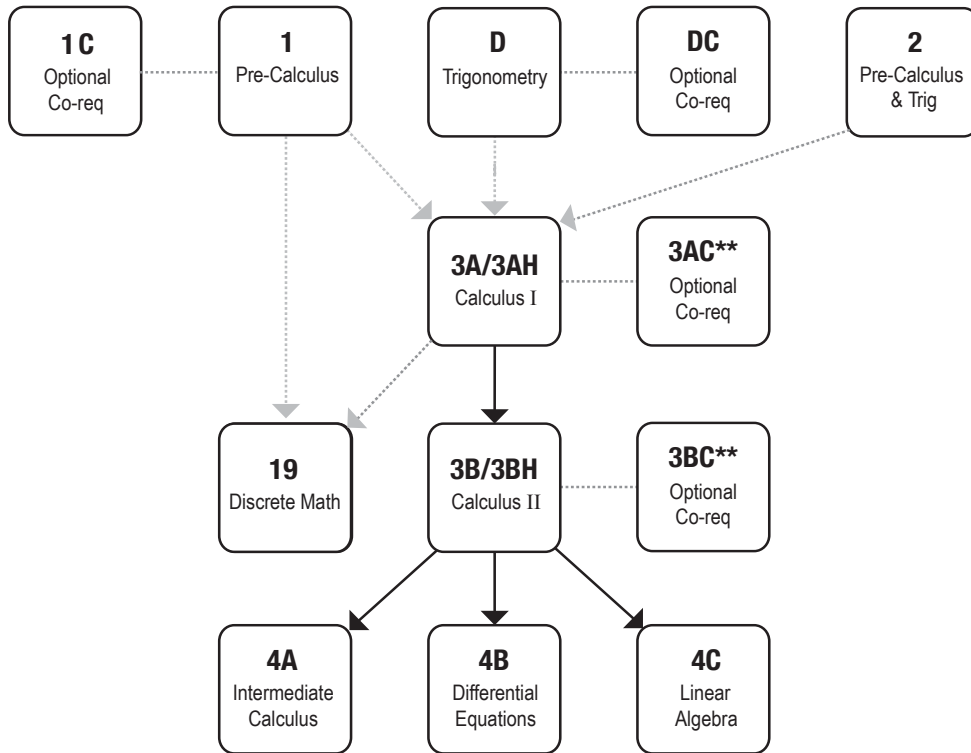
1C
Optional Co-req

1
Pre-Calculus

D
Trigonometry

DC
Optional Co-req

2
Pre-Calculus & Trig

3A/3AH
Calculus I

3AC**
Optional Co-req

19
Discrete Math

3B/3BH
Calculus II

3BC**
Optional Co-req

4A
Intermediate Calculus

4B
Differential Equations

4C
Linear Algebra